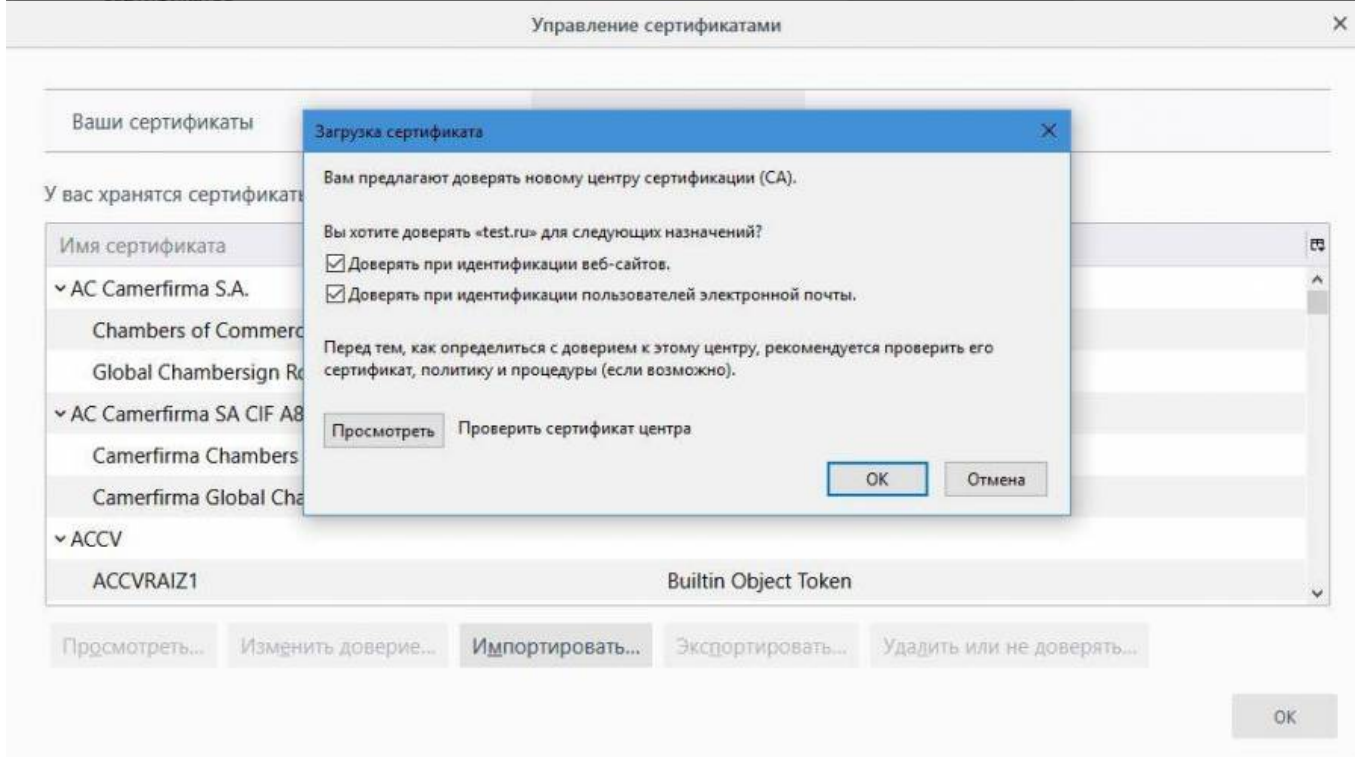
Управление сертификатами

×

Ваши сертификаты

У вас хранятся сертификаты

Имя сертификата

⌄ AC Camerfirma S.A.

Chambers of Commerc

Global Chambersign Ro

⌄ AC Camerfirma SA CIF A8

Camerfirma Chambers

Camerfirma Global Cha

⌄ ACCV

ACCVRAIZ1 Builtin Object Token

Загрузка сертификата

×

Вам предлагают доверять новому центру сертификации (CA).

Вы хотите доверять «test.ru» для следующих назначений?

☑ Доверять при идентификации веб-сайтов.

☑ Доверять при идентификации пользователей электронной почты.

Перед тем, как определиться с доверием к этому центру, рекомендуется проверить его сертификат, политику и процедуры (если возможно).

Просмотреть Проверить сертификат центра

OK Отмена

Просмотреть... Изменить доверие... Импортировать... Экспортировать... Удалить или не доверять...

OK